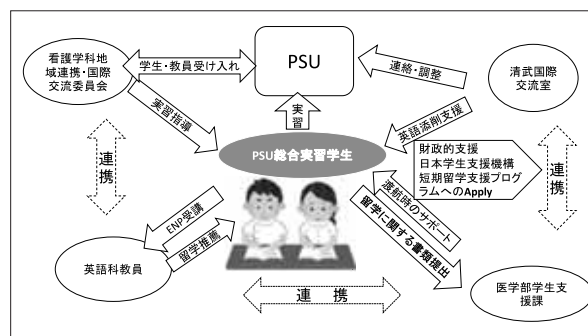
看護学科地域連携・国際交流委員会

学生・教員受け入れ

PSU

連絡・調整

清武国際交流室

実習指導

実習

英語添削支援

PSU総合実習学生

財政的支援
日本学生支援機構
短期留学支援プログラムへのApply

連携

連携

渡航時のサポート

留学に関する書類提出

ENP受講

留学推薦

英語科教員

連携

医学部学生支援課